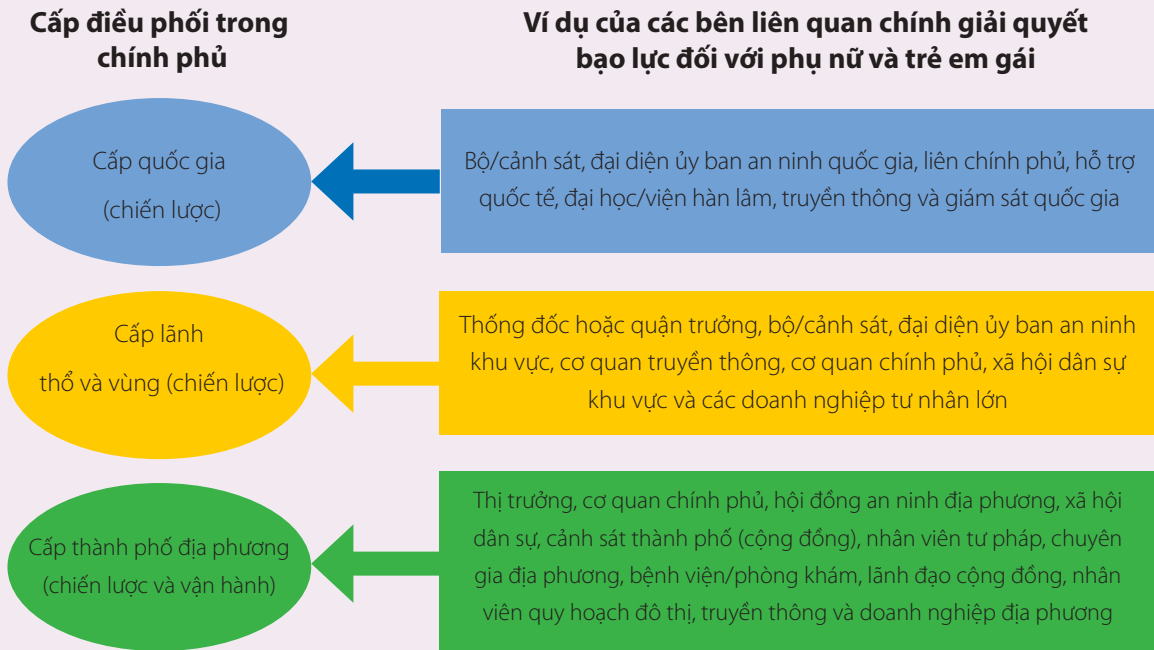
Cấp điều phối trong chính phủ

Ví dụ của các bên liên quan chính giải quyết bạo lực đối với phụ nữ và trẻ em gái

Cấp quốc gia (chiến lược)

Bộ/cảnh sát, đại diện ủy ban an ninh quốc gia, liên chính phủ, hỗ trợ quốc tế, đại học/viện hàn lâm, truyền thông và giám sát quốc gia

Cấp lãnh thổ và vùng (chiến lược)

Thống đốc hoặc quận trưởng, bộ/cảnh sát, đại diện ủy ban an ninh khu vực, cơ quan truyền thông, cơ quan chính phủ, xã hội dân sự khu vực và các doanh nghiệp tư nhân lớn

Cấp thành phố địa phương (chiến lược và vận hành)

Thị trưởng, cơ quan chính phủ, hội đồng an ninh địa phương, xã hội dân sự, cảnh sát thành phố (cộng đồng), nhân viên tư pháp, chuyên gia địa phương, bệnh viện/phòng khám, lãnh đạo cộng đồng, nhân viên quy hoạch đô thị, truyền thông và doanh nghiệp địa phương